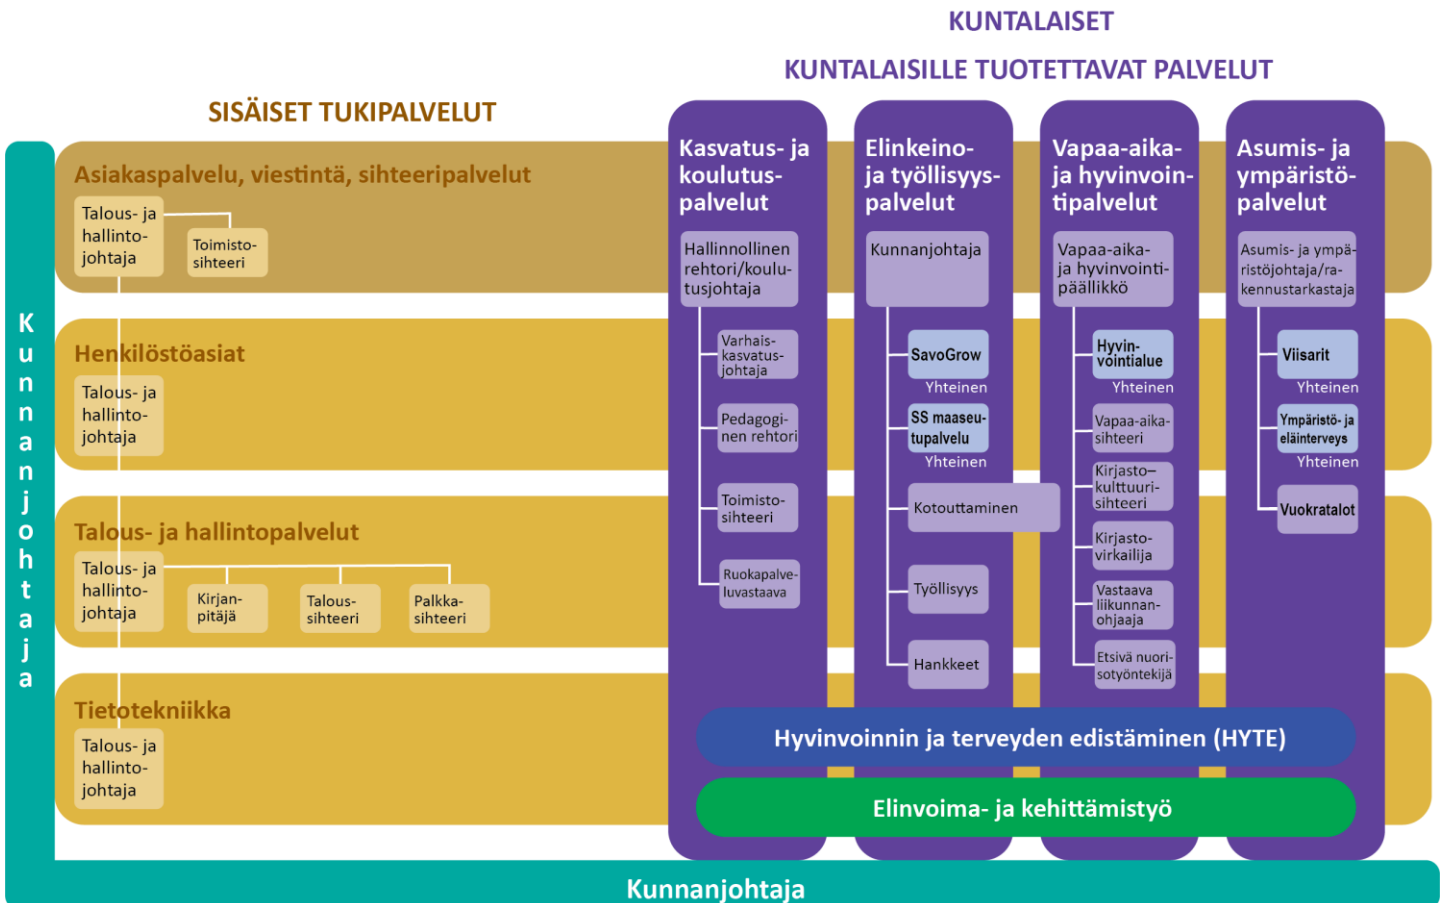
KUNTALAISET

KUNTALAISILLE TUOTETTAVAT PALVELUT

SISÄISET TUKIPALVELUT

Asiakaspalvelu, viestintä, sihteeripalvelut

Talous- ja hallintojohtaja

Toimistosihteeri

Henkilöstöasiat

Talous- ja hallintojohtaja

Talous- ja hallintopalvelut

Talous- ja hallintojohtaja

Kirjanpitäjä

Taloussihteeri

Palkkasihteeri

Tietotekniikka

Talous- ja hallintojohtaja

Kunnanjohtaja

Kasvatus- ja koulutuspalvelut

Hallinnollinen rehtori/koulutusjohtaja

Varhaiskasvatusjohtaja

Pedagoginen rehtori

Toimistosihteeri

Ruokapalveluvastaava

Elinkeino- ja työllisyyspalvelut

Kunnanjohtaja

SavoGrow

Yhteinen

SS maaseutupalvelu

Yhteinen

Kotouttaminen

Työllisyys

Hankkeet

Vapaa-aika- ja hyvinvointipalvelut

Vapaa-aika- ja hyvinvointipäällikkö

Hyvinvointialue

Yhteinen

Vapaa-aikasihteeri

Kirjasto–kulttuurisihteeri

Kirjastovirkailija

Vastaava liikunnanohjaaja

Etsivä nuorisotyöntekijä

Asumis- ja ympäristöpalvelut

Asumis- ja ympäristöjohtaja/rakennustarkastaja

Viisarit

Yhteinen

Ympäristö- ja eläinterveys

Yhteinen

Vuokratalot

Hyvinvoinnin ja terveyden edistäminen (HYTE)

Elinvoima- ja kehittämistyö

Kunnanjohtaja